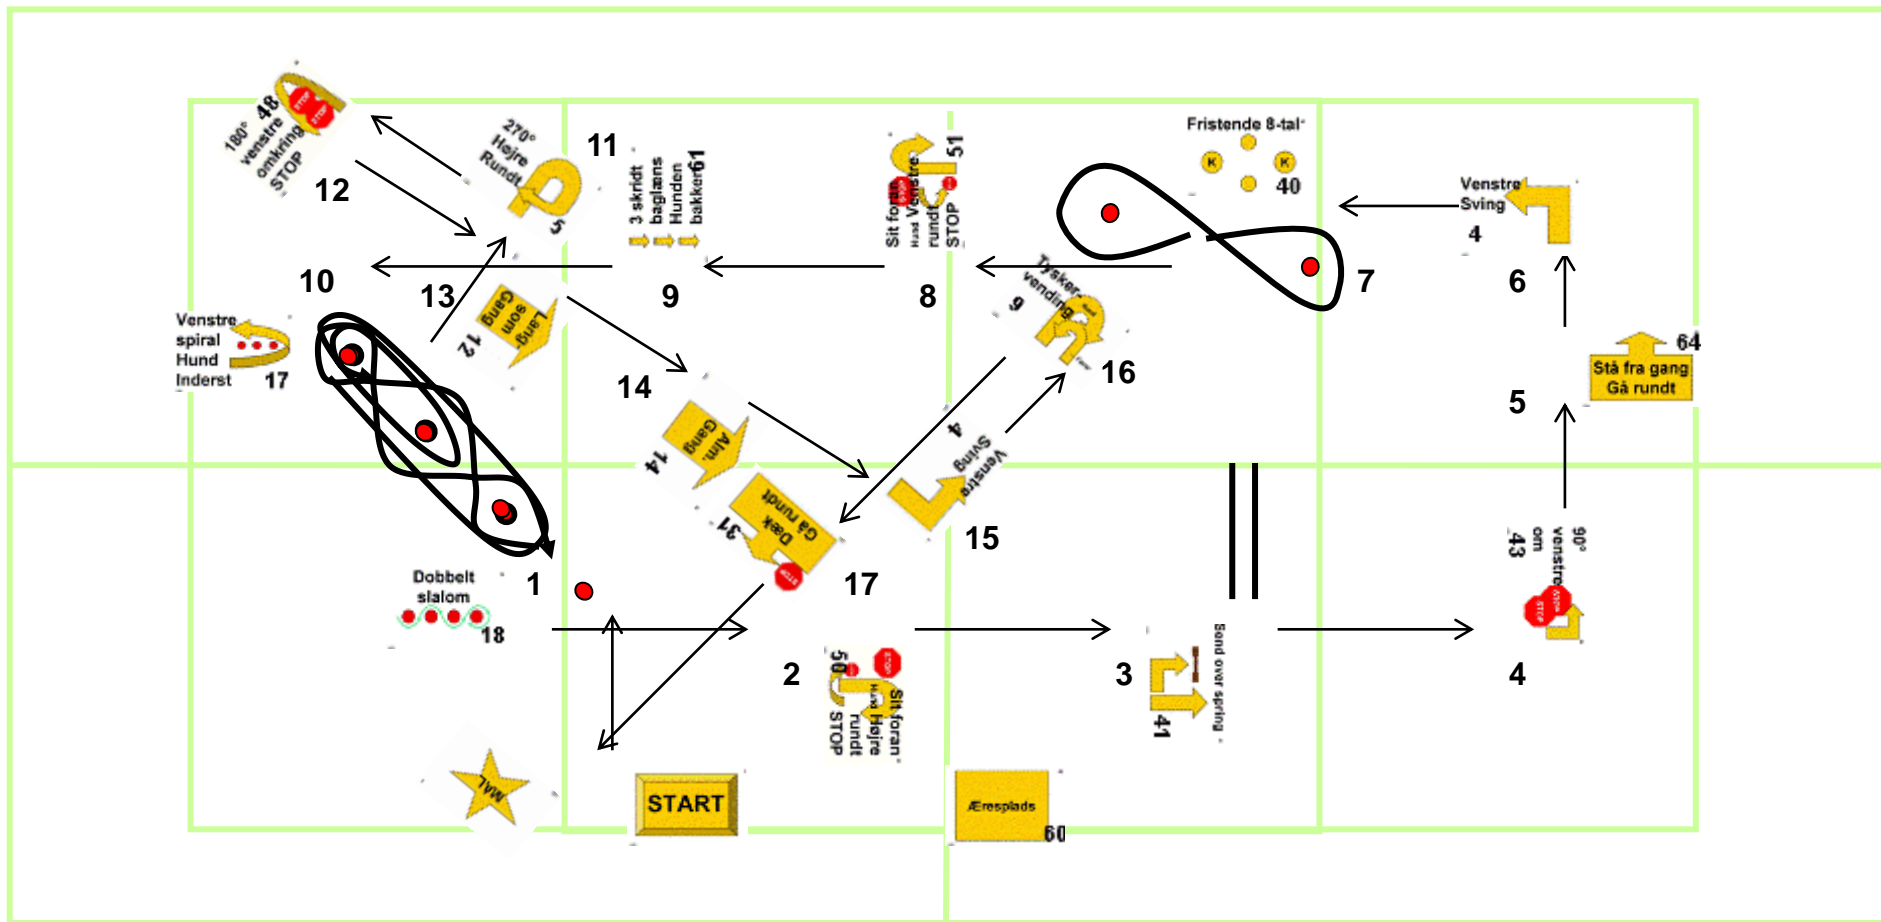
180° venstre omkring STOP 48

12

270° Højre Rundt 5

11

3 skridt baglæns Hunden bakker 61

Sit foran Hund Venstre rundt STOP 51

Fristende 8-tal 40

Venstre Sving 4

6

10

13

9

8

7

Venstre spiral Hund Inderst 17

Lang som Gang 12

Tysker vending 9

16

64 Stå fra gang Gå rundt

5

14

Alm. Gang 14

Venstre Sving 4

15

Gå rundt Dæk 31

17

90° venstre om 43

Dobbelt slalom 18

1

2

Sit foran Hund Højre rundt STOP 50

3

Bond over spring 41

4

MÅL

START

Æresplads 60